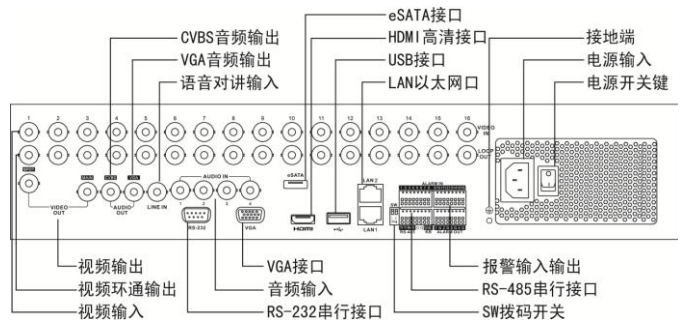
CVBS音频输出
VGA音频输出
语音对讲输入
eSATA接口
HDMI高清接口
USB接口
LAN以太网口
接地端
电源输入
电源开关键

1 2 3 4 5 6 7 8 9 10 11 12 13 14 15 16
VIDEO IN
LOOP OUT
SPOT
MAIN CVBS VGA
VIDEO OUT
AUDIO OUT
LINE IN
AUDIO IN
1 2 3 4
RS-232
VGA
eSATA
HDMI
LAN 2
LAN 1
ALARM IN
RS-485
ALARM OUT

视频输出
视频环通输出
视频输入
VGA接口
音频输入
RS-232串行接口
报警输入输出
RS-485串行接口
SW拨码开关